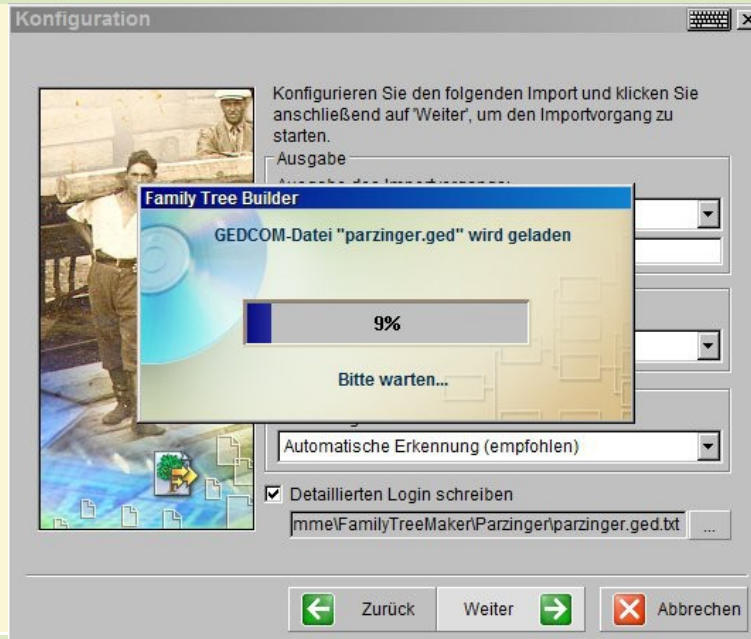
Konfiguration

Konfigurieren Sie den folgenden Import und klicken Sie anschließend auf 'Weiter', um den Importvorgang zu starten.

Ausgabe

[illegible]

Family Tree Builder

GEDCOM-Datei "parzinger.ged" wird geladen

9%

Bitte warten...

Automatische Erkennung (empfohlen)

Detaillierten Login schreiben

mme\FamilyTreeMaker\Parzinger\parzinger.ged.txt

...

Zurück

Weiter

Abbrechen